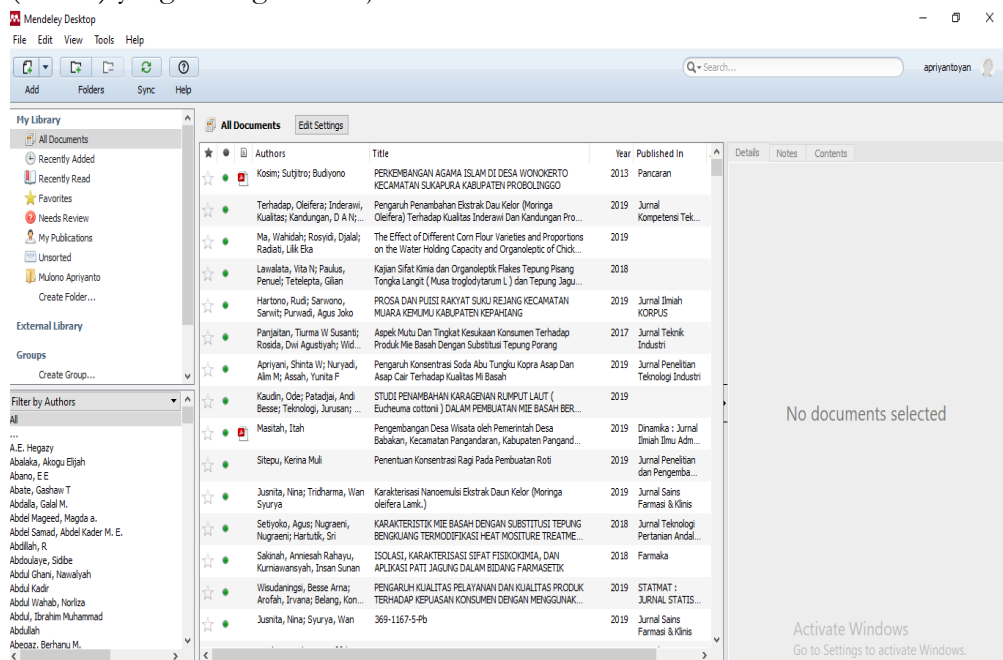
Mendeley Desktop
File Edit View Tools Help
Add Folders Sync Help
Search...
apriyantoyan

My Library
All Documents
Recently Added
Recently Read
Favorites
Needs Review
My Publications
Unsorted
Mulono Apriyanto
Create Folder...
External Library
Groups
Create Group...

Filter by Authors
All
...
A.E. Hegazy
Abalaka, Akogu Elijah
Abano, E E
Abate, Gashaw T
Abdalla, Galal M.
Abdel Mageed, Magda a.
Abdel Samad, Abdel Kader M. E.
Abdillah, R
Abdoulaye, Sidibe
Abdul Ghani, Nawalyah
Abdul Kadir
Abdul Wahab, Norliza
Abdul, Ibrahim Muhammad
Abdullah
Abegaz, Berhanu M.

All Documents Edit Settings

| Authors | Title | Year | Published In |
|---|---|---|---|
| Kosim; Sutjitro; Budiyono | PERKEMBANGAN AGAMA ISLAM DI DESA WONOKERTO KECAMATAN SUKAPURA KABUPATEN PROBOLINGGO | 2013 | Pancaran |
| Terhadap, Oleifera; Inderawi, Kualitas; Kandungan, D A N;... | Pengaruh Penambahan Ekstrak Dau Kelor (Moringa Oleifera) Terhadap Kualitas Inderawi Dan Kandungan Pro... | 2019 | Jurnal Kompetensi Tek... |
| Ma, Wahidah; Rosyidi, Djalal; Radiati, Lilik Eka | The Effect of Different Corn Flour Varieties and Proportions on the Water Holding Capacity and Organoleptic of Chick... | 2019 | |
| Lawalata, Vita N; Paulus, Penuel; Tetelepta, Gilian | Kajian Sifat Kimia dan Organoleptik Flakes Tepung Pisang Tongka Langit ( Musa troglodytarum L ) dan Tepung Jagu... | 2018 | |
| Hartono, Rudi; Sarwono, Sarwit; Purwadi, Agus Joko | PROSA DAN PUISI RAKYAT SUKU REJANG KECAMATAN MUARA KEMUMU KABUPATEN KEPAHIANG | 2019 | Jurnal Ilmiah KORPUS |
| Panjaitan, Tiurma W Susanti; Rosida, Dwi Agustiyah; Wid... | Aspek Mutu Dan Tingkat Kesukaan Konsumen Terhadap Produk Mie Basah Dengan Substitusi Tepung Porang | 2017 | Jurnal Teknik Industri |
| Apriyani, Shinta W; Nuryadi, Alim M; Assah, Yunita F | Pengaruh Konsentrasi Soda Abu Tungku Kopra Asap Dan Asap Cair Terhadap Kualitas Mi Basah | 2019 | Jurnal Penelitian Teknologi Industri |
| Kaudin, Ode; Patadjai, Andi Besse; Teknologi, Jurusan; ... | STUDI PENAMBAHAN KARAGENAN RUMPUT LAUT ( Eucheuma cottonii ) DALAM PEMBUATAN MIE BASAH BER... | 2019 | |
| Masitah, Itah | Pengembangan Desa Wisata oleh Pemerintah Desa Babakan, Kecamatan Pangandaran, Kabupaten Pangand... | 2019 | Dinamika : Jurnal Ilmiah Ilmu Adm... |
| Sitepu, Kerina Muli | Penentuan Konsentrasi Ragi Pada Pembuatan Roti | 2019 | Jurnal Penelitian dan Pengemba... |
| Jusnita, Nina; Tridharma, Wan Syurya | Karakterisasi Nanoemulsi Ekstrak Daun Kelor (Moringa oleifera Lamk.) | 2019 | Jurnal Sains Farmasi & Klinis |
| Setiyoko, Agus; Nugraeni, Nugraeni; Hartutik, Sri | KARAKTERISTIK MIE BASAH DENGAN SUBSTITUSI TEPUNG BENGKUANG TERMODIFIKASI HEAT MOSITURE TREATME... | 2018 | Jurnal Teknologi Pertanian Andal... |
| Sakinah, Anniesah Rahayu, Kurniawansyah, Insan Sunan | ISOLASI, KARAKTERISASI SIFAT FISIKOKIMIA, DAN APLIKASI PATI JAGUNG DALAM BIDANG FARMASETIK | 2018 | Farmaka |
| Wisudaningsi, Besse Arna; Arofah, Irvana; Belang, Kon... | PENGARUH KUALITAS PELAYANAN DAN KUALITAS PRODUK TERHADAP KEPUASAN KONSUMEN DENGAN MENGGUNAK... | 2019 | STATMAT : JURNAL STATIS... |
| Jusnita, Nina; Syurya, Wan | 369-1167-5-Pb | 2019 | Jurnal Sains Farmasi & Klinis |

Details Notes Contents
No documents selected
Activate Windows
Go to Settings to activate Windows.